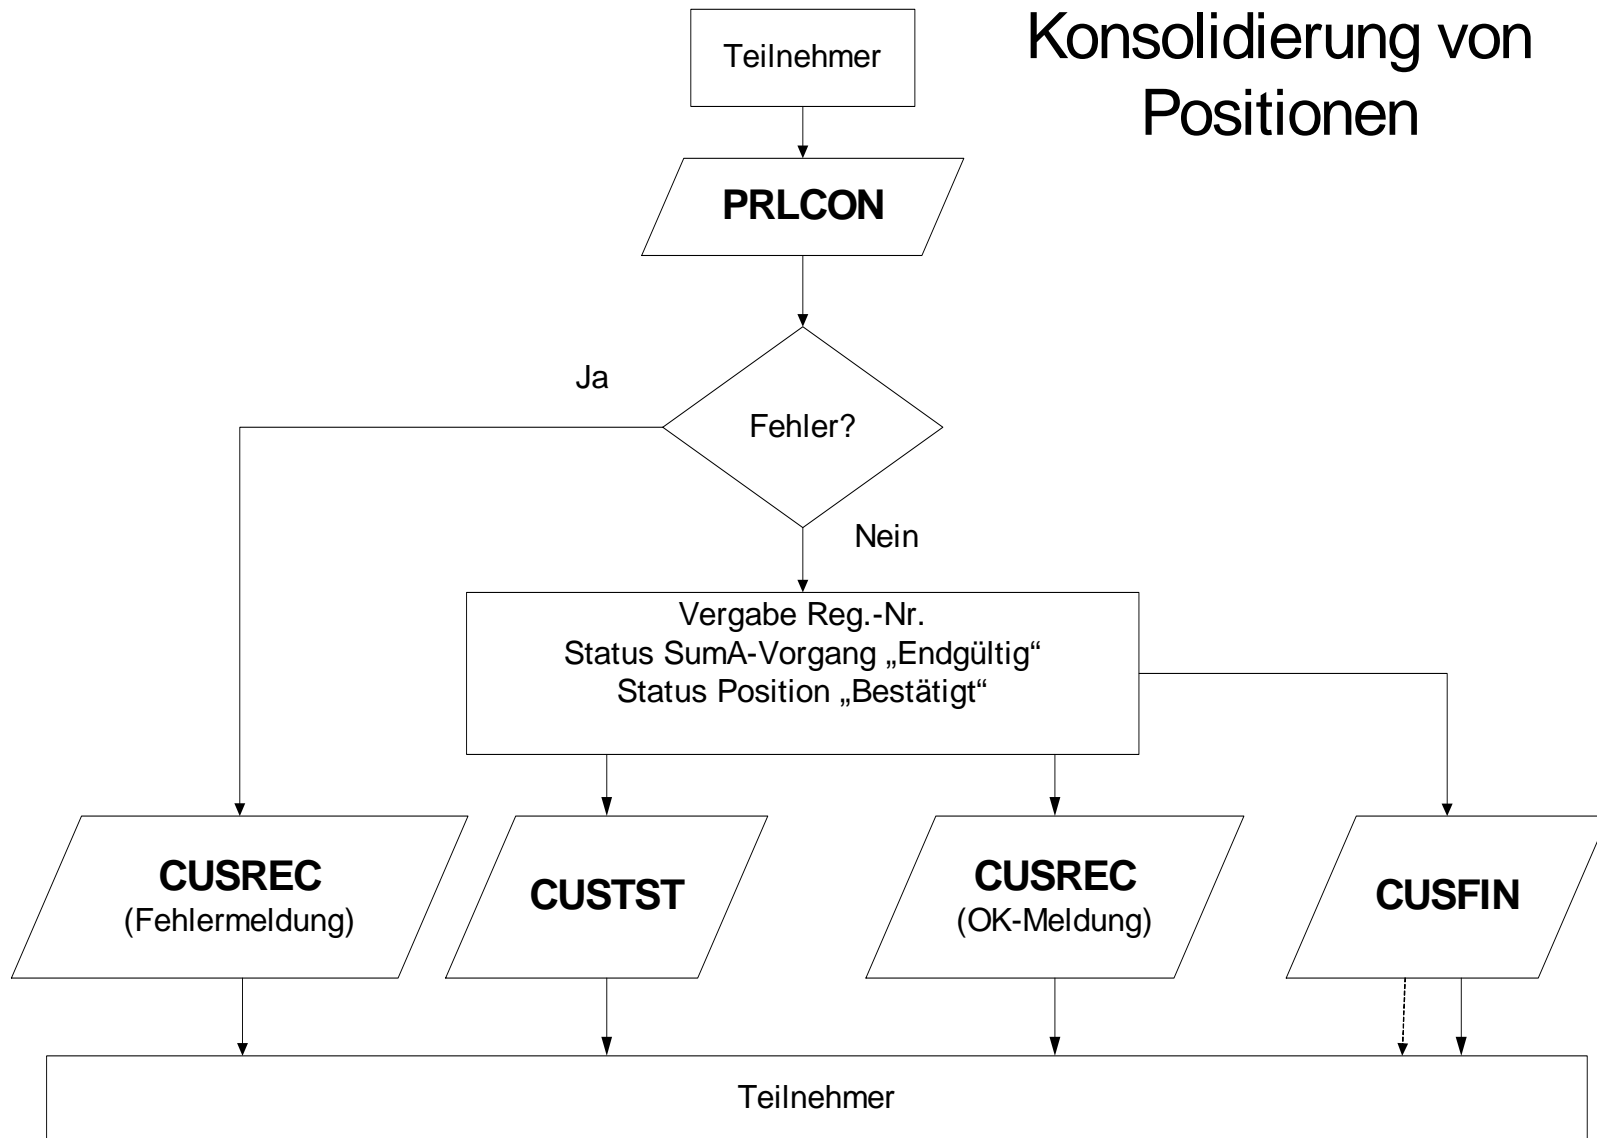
Konsolidierung von Positionen

Teilnehmer

PRLCON

Ja

Fehler?

Nein

Vergabe Reg.-Nr.
Status SumA-Vorgang „Endgültig“
Status Position „Bestätigt“

CUSREC
(Fehlermeldung)

CUSTST

CUSREC
(OK-Meldung)

CUSFIN

Teilnehmer